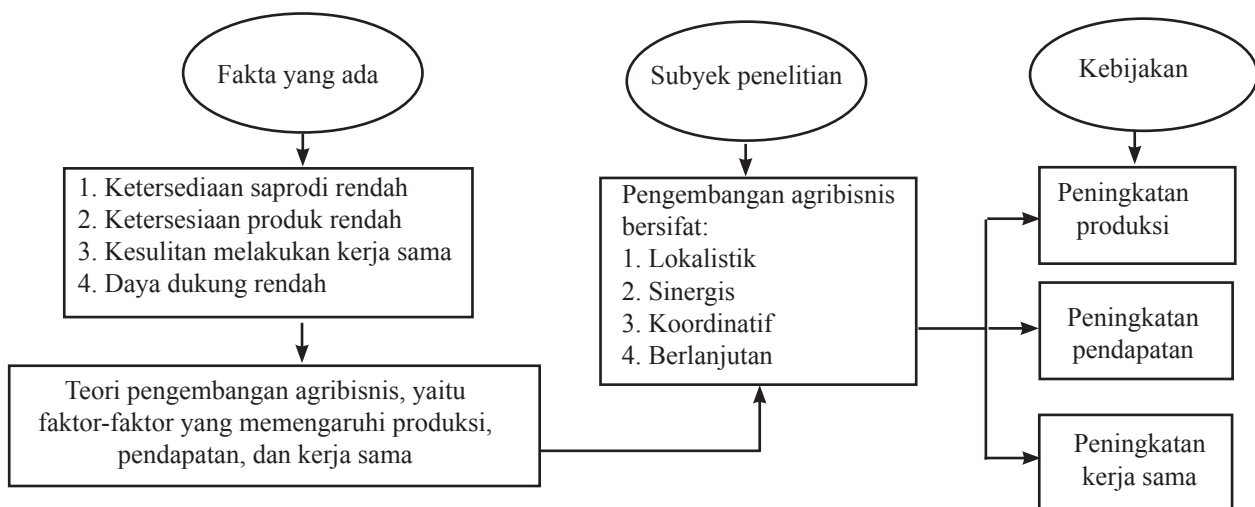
Fakta yang ada

1. Ketersediaan saprodi rendah
2. Ketersesiaan produk rendah
3. Kesulitan melakukan kerja sama
4. Daya dukung rendah

Teori pengembangan agribisnis, yaitu faktor-faktor yang memengaruhi produksi, pendapatan, dan kerja sama

Subyek penelitian

Pengembangan agribisnis bersifat:
1. Lokalistik
2. Sinergis
3. Koordinatif
4. Berlanjutan

Kebijakan

Peningkatan produksi

Peningkatan pendapatan

Peningkatan kerja sama